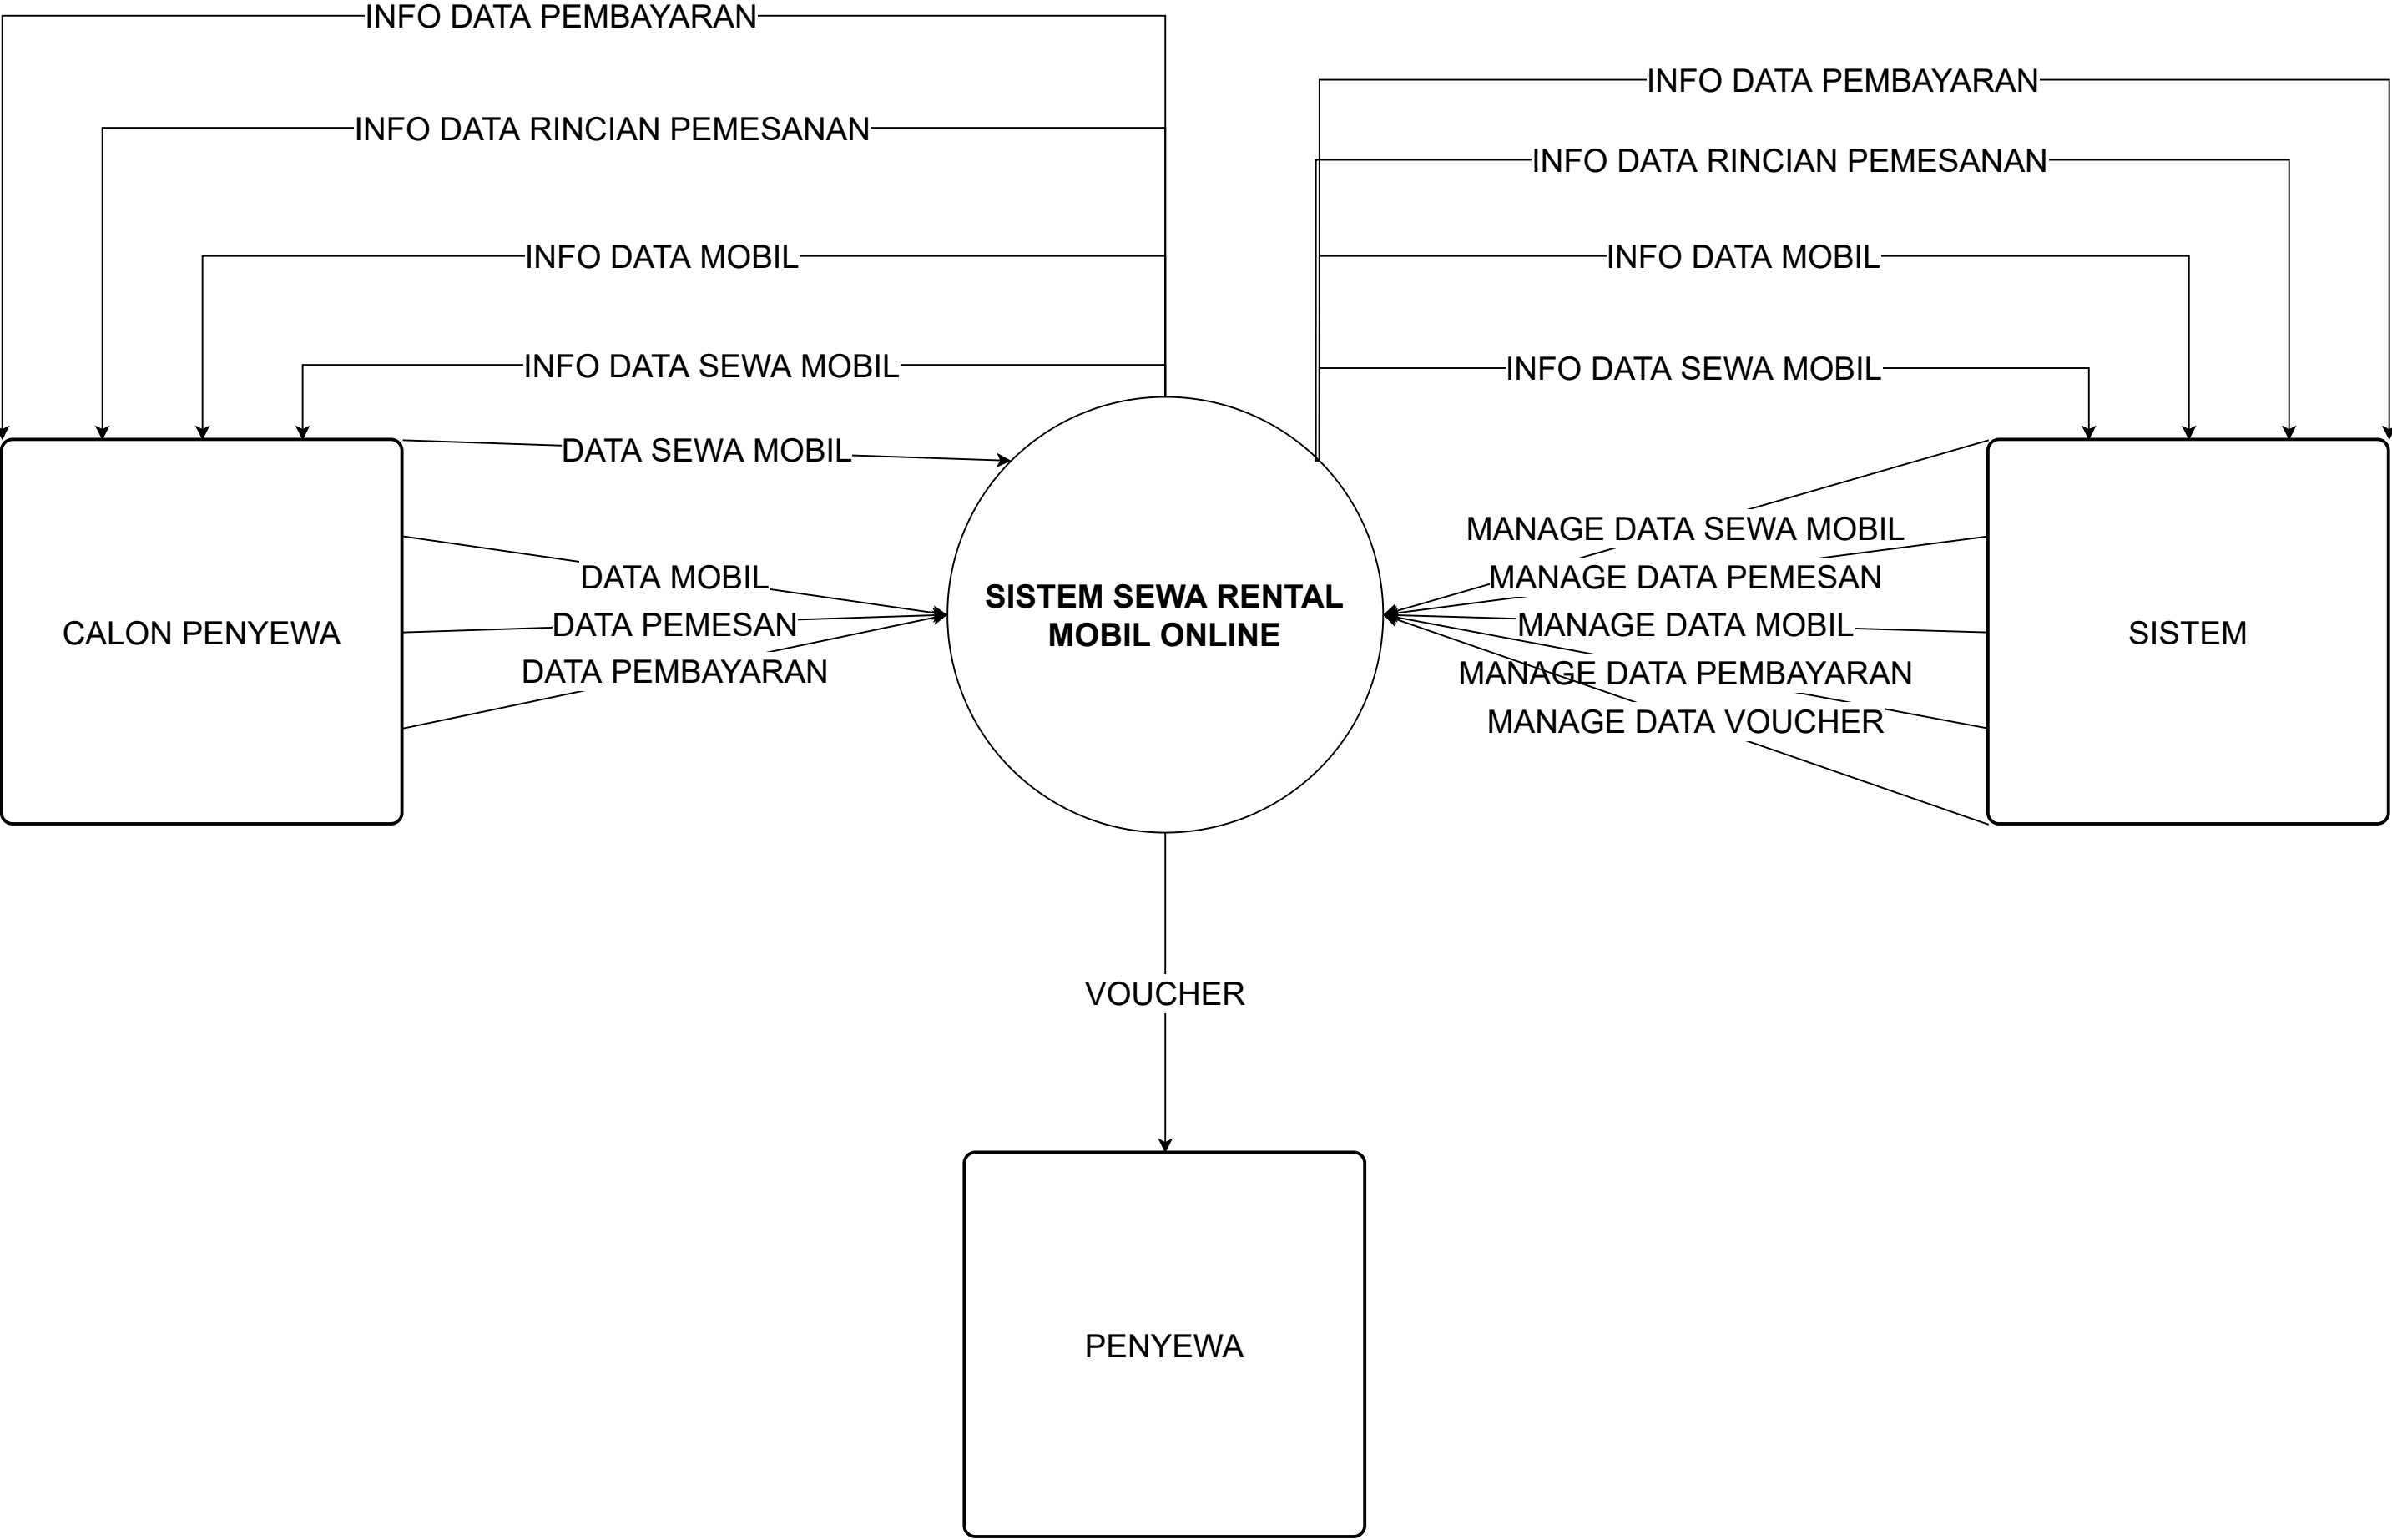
INFO DATA PEMBAYARAN
INFO DATA RINCIAN PEMESANAN
INFO DATA MOBIL
INFO DATA SEWA MOBIL
INFO DATA PEMBAYARAN
INFO DATA RINCIAN PEMESANAN
INFO DATA MOBIL
INFO DATA SEWA MOBIL
DATA SEWA MOBIL
DATA MOBIL
DATA PEMESAN
DATA PEMBAYARAN
CALON PENYEWA
SISTEM SEWA RENTAL MOBIL ONLINE
MANAGE DATA SEWA MOBIL
MANAGE DATA PEMESAN
MANAGE DATA MOBIL
MANAGE DATA PEMBAYARAN
MANAGE DATA VOUCHER
SISTEM
VOUCHER
PENYEWA